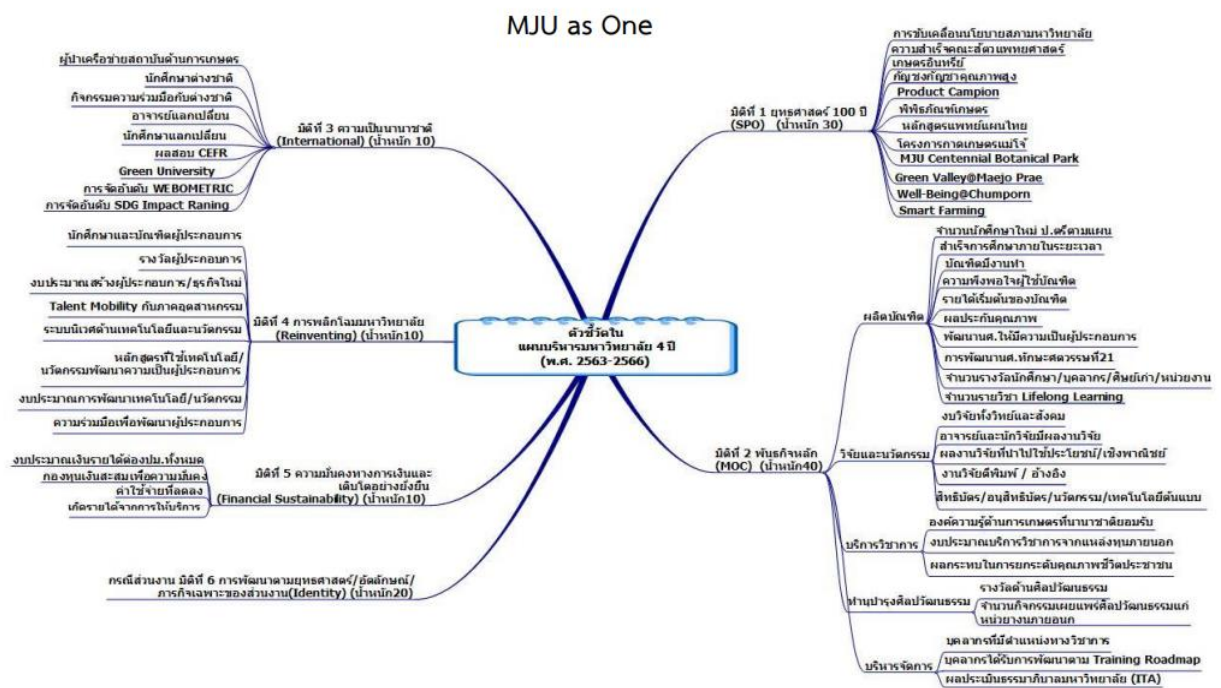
MJU as One

ตัวชี้วัดใน แผนบริหารมหาวิทยาลัย 4 ปี (พ.ศ. 2563-2566)

มิติที่ 3 ความเป็นนานาชาติ (International) (น้ำหนัก 10)
ผู้นำเครือข่ายสถาบันด้านการเกษตร
นักศึกษาต่างชาติ
กิจกรรมความร่วมมือกับต่างชาติ
อาจารย์แลกเปลี่ยน
นักศึกษาแลกเปลี่ยน
ผลสอบ CEFR
Green University
การจัดอันดับ WEBOMETRIC
การจัดอันดับ SDG Impact Raning

มิติที่ 4 การพลิกโฉมมหาวิทยาลัย (Reinventing) (น้ำหนัก10)
นักศึกษาและบัณฑิตผู้ประกอบการ
รางวัลผู้ประกอบการ
งบประมาณสร้างผู้ประกอบการ/ธุรกิจใหม่
Talent Mobility กับภาคอุตสาหกรรม
ระบบนิเวศด้านเทคโนโลยีและนวัตกรรม
หลักสูตรที่ใช้เทคโนโลยี/นวัตกรรมพัฒนาความเป็นผู้ประกอบการ
งบประมาณการพัฒนาเทคโนโลยี/นวัตกรรม
ความร่วมมือเพื่อพัฒนาผู้ประกอบการ

มิติที่ 5 ความมั่นคงทางการเงินและเติบโตอย่างยั่งยืน (Financial Sustainability) (น้ำหนัก10)
งบประมาณเงินรายได้ต่องปม.ทั้งหมด
กองทุนเงินสะสมเพื่อความมั่นคง
ค่าใช้จ่ายที่ลดลง
เก็บรายได้จากการให้บริการ

กรณีส่วนงาน มิติที่ 6 การพัฒนาตามยุทธศาสตร์/อัตลักษณ์/ภารกิจเฉพาะของส่วนงาน(Identity) (น้ำหนัก20)

มิติที่ 1 ยุทธศาสตร์ 100 ปี (SPO) (น้ำหนัก 30)
การขับเคลื่อนนโยบายสภามหาวิทยาลัย
ความสำเร็จคณะสัตวแพทยศาสตร์
เกษตรอินทรีย์
กัญชงกัญชาคุณภาพสูง
Product Campion
พิพิธภัณฑ์เกษตร
หลักสูตรแพทย์แผนไทย
โครงการภาคเกษตรแม่โจ้
MJU Centennial Botanical Park
Green Valley@Maejo Prae
Well-Being@Chumporn
Smart Farming

มิติที่ 2 พันธกิจหลัก (MOC) (น้ำหนัก40)
ผลิตบัณฑิต
จำนวนนักศึกษาใหม่ ป.ตรีตามแผน
สำเร็จการศึกษาภายในระยะเวลา
บัณฑิตมีงานทำ
ความพึงพอใจผู้ใช้บัณฑิต
รายได้เริ่มต้นของบัณฑิต
ผลประกันคุณภาพ
พัฒนานศ.ให้มีความเป็นผู้ประกอบการ
การพัฒนานศ.ทักษะศตวรรษที่21
จำนวนรางวัลนักศึกษา/บุคลากร/ศิษย์เก่า/หน่วยงาน
จำนวนรายวิชา Lifelong Learning
วิจัยและนวัตกรรม
งบวิจัยทั้งวิทย์และสังคม
อาจารย์และนักวิจัยมีผลงานวิจัย
ผลงานวิจัยที่นำไปใช้ประโยชน์/เชิงพาณิชย์
งานวิจัยตีพิมพ์ / อ้างอิง
สิทธิบัตร/อนุสิทธิบัตร/นวัตกรรม/เทคโนโลยีต้นแบบ
บริการวิชาการ
องค์ความรู้ด้านการเกษตรที่นานาชาติยอมรับ
งบประมาณบริการวิชาการจากแหล่งทุนภายนอก
ผลกระทบในการยกระดับคุณภาพชีวิตประชาชน
ทำนุบำรุงศิลปวัฒนธรรม
รางวัลด้านศิลปวัฒนธรรม
จำนวนกิจกรรมเผยแพร่ศิลปวัฒนธรรมแก่หน่วยงานภายนอก
บริหารจัดการ
บุคลากรที่มีตำแหน่งทางวิชาการ
บุคลากรได้รับการพัฒนาตาม Training Roadmap
ผลประเมินธรรมาภิบาลมหาวิทยาลัย (ITA)